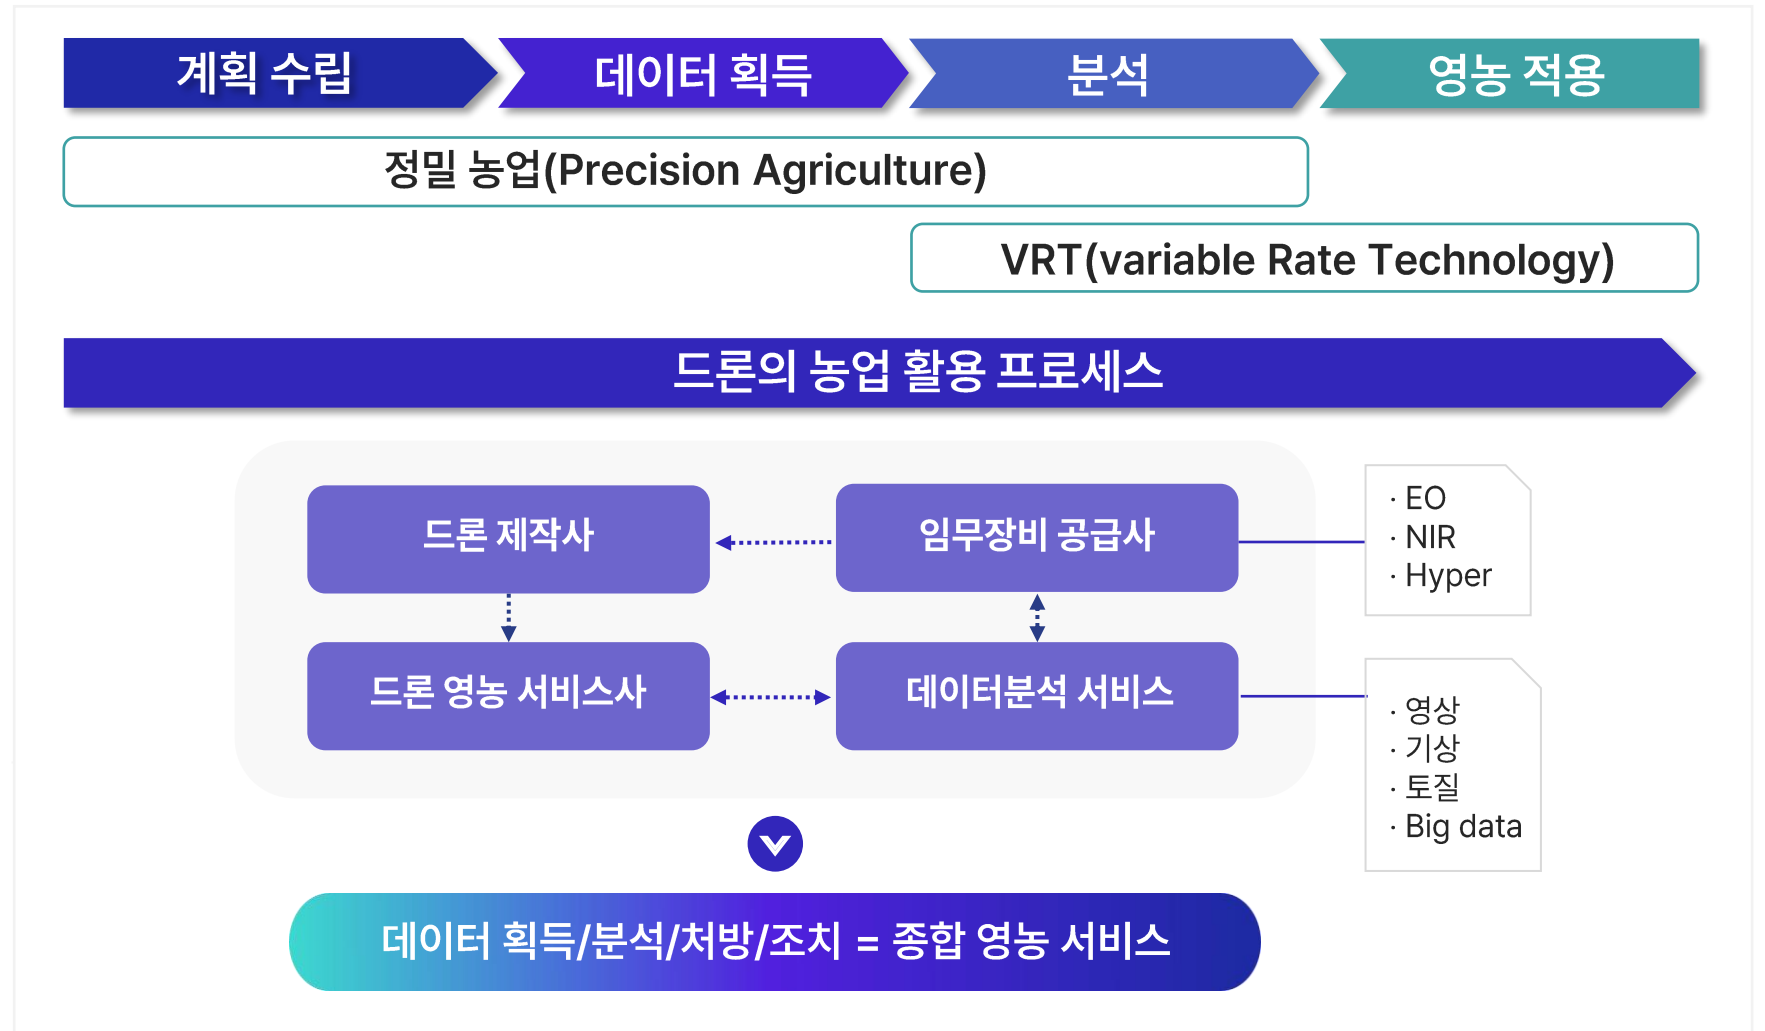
계획 수립
데이터 획득
분석
영농 적용

정밀 농업(Precision Agriculture)

VRT(variable Rate Technology)

드론의 농업 활용 프로세스

드론 제작사
임무장비 공급사
드론 영농 서비스사
데이터분석 서비스

· EO
· NIR
· Hyper

· 영상
· 기상
· 토질
· Big data

데이터 획득/분석/처방/조치 = 종합 영농 서비스